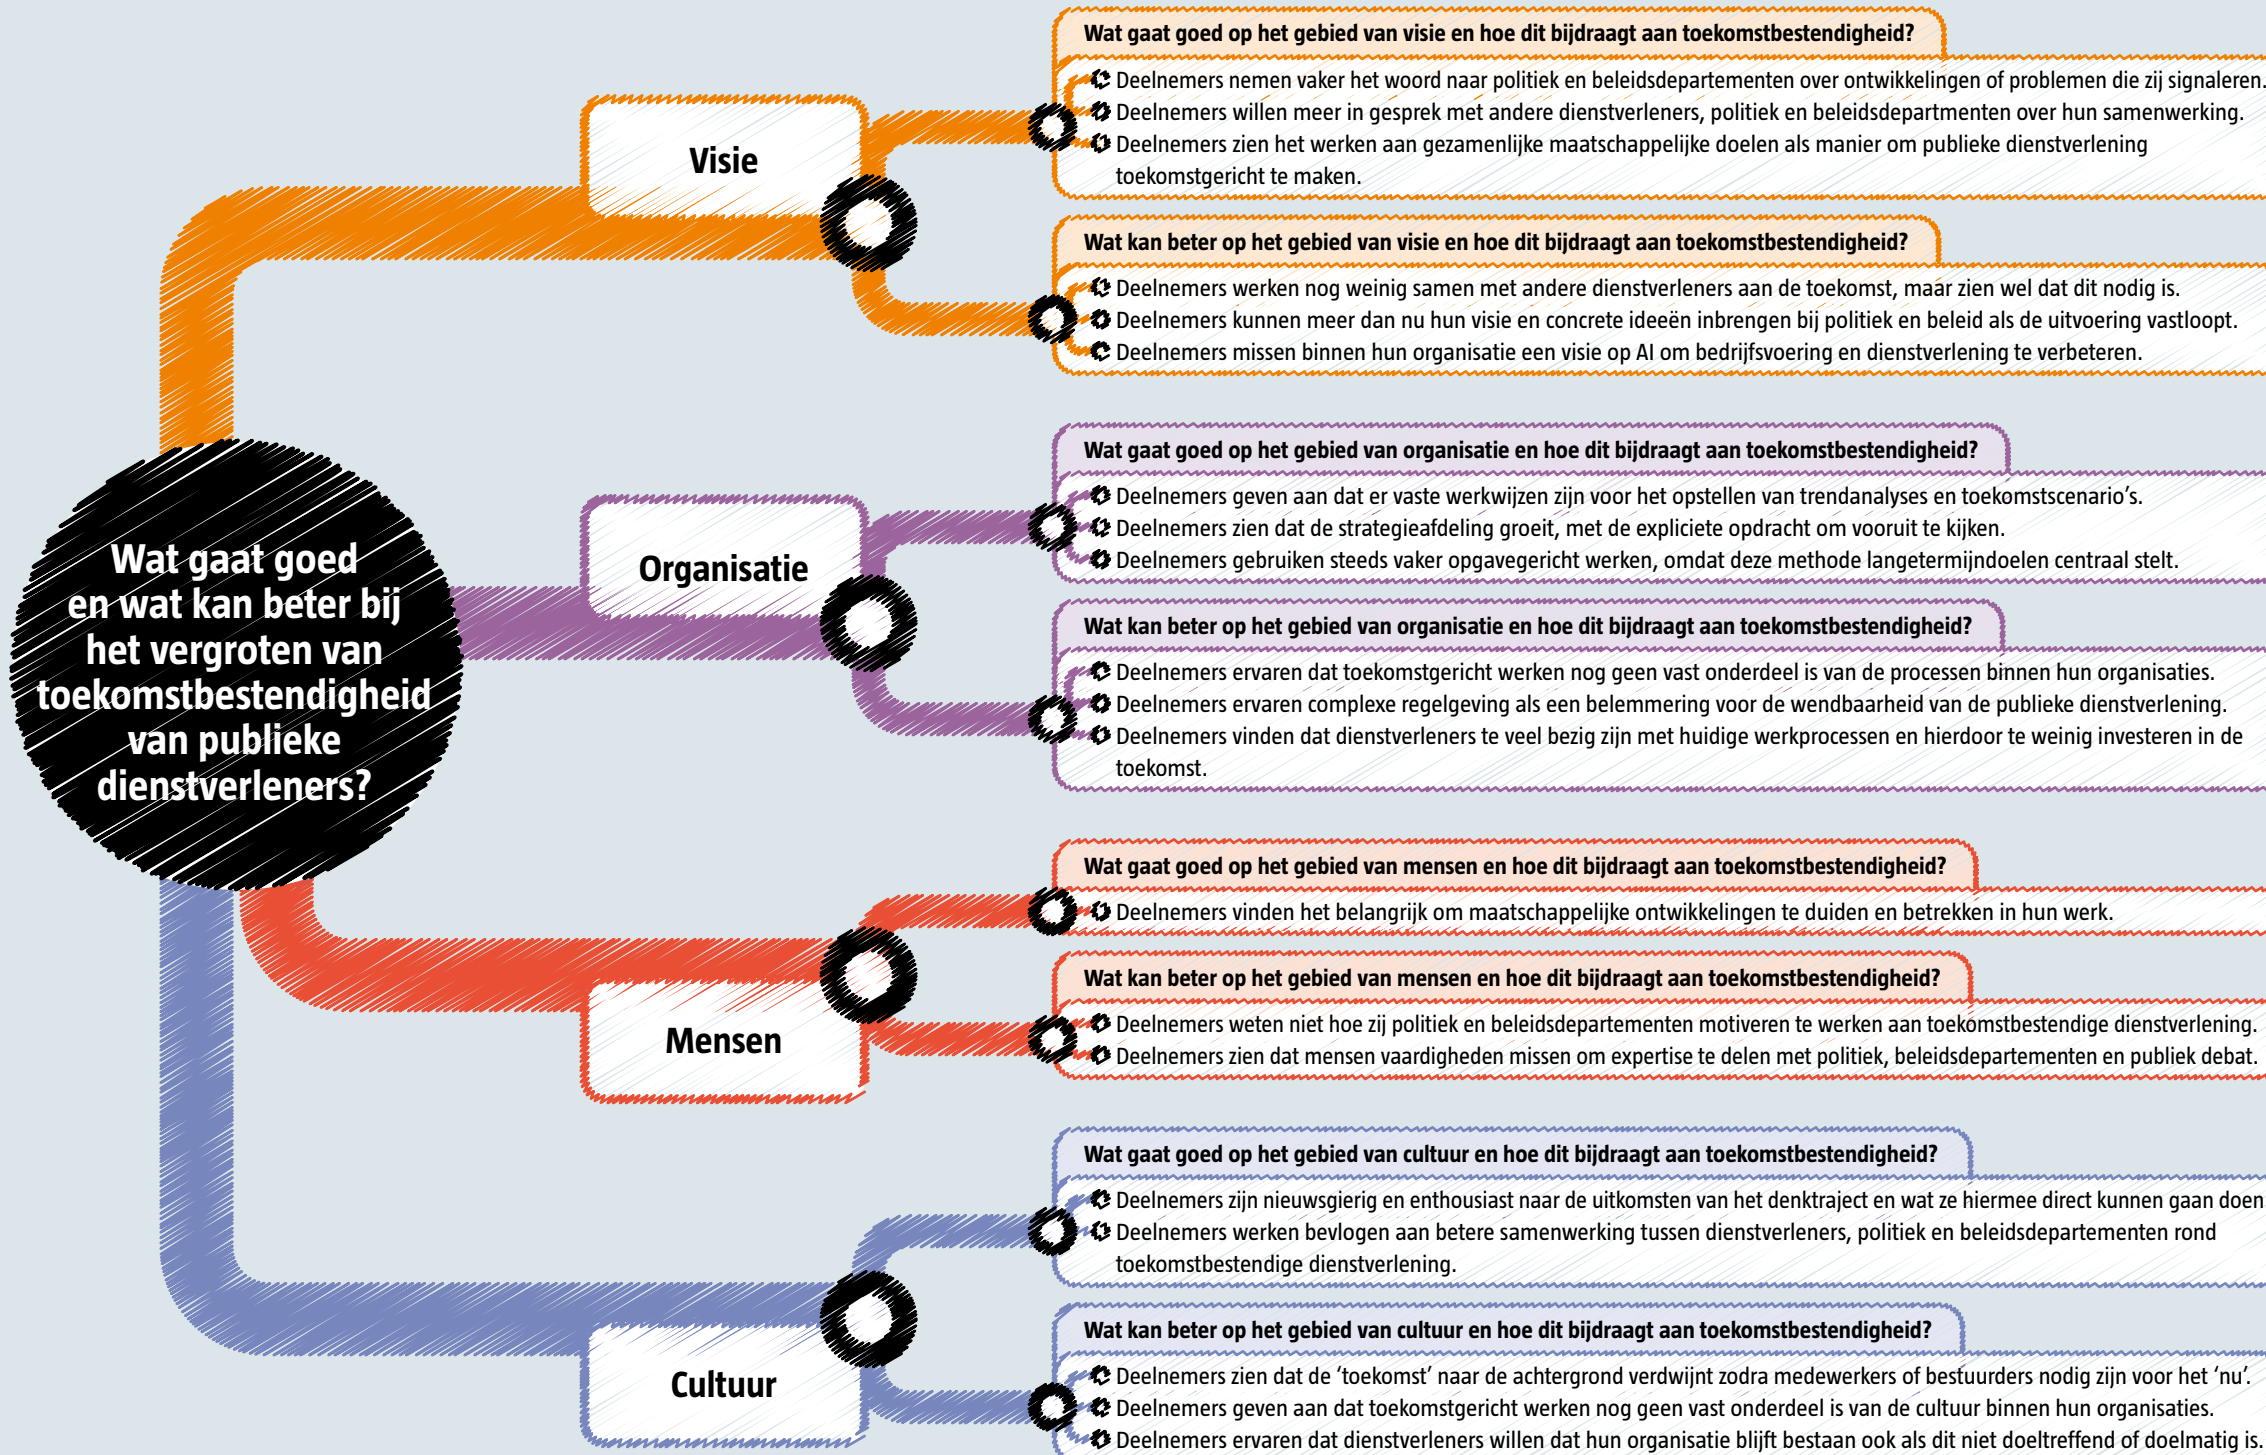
Wat gaat goed en wat kan beter bij het vergroten van toekomstbestendigheid van publieke dienstverleners?

Visie

Wat gaat goed op het gebied van visie en hoe dit bijdraagt aan toekomstbestendigheid?
Deelnemers nemen vaker het woord naar politiek en beleidsdepartementen over ontwikkelingen of problemen die zij signaleren.
Deelnemers willen meer in gesprek met andere dienstverleners, politiek en beleidsdepartmenten over hun samenwerking.
Deelnemers zien het werken aan gezamenlijke maatschappelijke doelen als manier om publieke dienstverlening toekomstgericht te maken.

Wat kan beter op het gebied van visie en hoe dit bijdraagt aan toekomstbestendigheid?
Deelnemers werken nog weinig samen met andere dienstverleners aan de toekomst, maar zien wel dat dit nodig is.
Deelnemers kunnen meer dan nu hun visie en concrete ideeën inbrengen bij politiek en beleid als de uitvoering vastloopt.
Deelnemers missen binnen hun organisatie een visie op AI om bedrijfsvoering en dienstverlening te verbeteren.

Organisatie

Wat gaat goed op het gebied van organisatie en hoe dit bijdraagt aan toekomstbestendigheid?
Deelnemers geven aan dat er vaste werkwijzen zijn voor het opstellen van trendanalyses en toekomstscenario's.
Deelnemers zien dat de strategieafdeling groeit, met de expliciete opdracht om vooruit te kijken.
Deelnemers gebruiken steeds vaker opgavegericht werken, omdat deze methode langetermijndoelen centraal stelt.

Wat kan beter op het gebied van organisatie en hoe dit bijdraagt aan toekomstbestendigheid?
Deelnemers ervaren dat toekomstgericht werken nog geen vast onderdeel is van de processen binnen hun organisaties.
Deelnemers ervaren complexe regelgeving als een belemmering voor de wendbaarheid van de publieke dienstverlening.
Deelnemers vinden dat dienstverleners te veel bezig zijn met huidige werkprocessen en hierdoor te weinig investeren in de toekomst.

Mensen

Wat gaat goed op het gebied van mensen en hoe dit bijdraagt aan toekomstbestendigheid?
Deelnemers vinden het belangrijk om maatschappelijke ontwikkelingen te duiden en betrekken in hun werk.

Wat kan beter op het gebied van mensen en hoe dit bijdraagt aan toekomstbestendigheid?
Deelnemers weten niet hoe zij politiek en beleidsdepartementen motiveren te werken aan toekomstbestendige dienstverlening.
Deelnemers zien dat mensen vaardigheden missen om expertise te delen met politiek, beleidsdepartementen en publiek debat.

Cultuur

Wat gaat goed op het gebied van cultuur en hoe dit bijdraagt aan toekomstbestendigheid?
Deelnemers zijn nieuwsgierig en enthousiast naar de uitkomsten van het denktraject en wat ze hiermee direct kunnen gaan doen
Deelnemers werken bevlogen aan betere samenwerking tussen dienstverleners, politiek en beleidsdepartementen rond toekomstbestendige dienstverlening.

Wat kan beter op het gebied van cultuur en hoe dit bijdraagt aan toekomstbestendigheid?
Deelnemers zien dat de 'toekomst' naar de achtergrond verdwijnt zodra medewerkers of bestuurders nodig zijn voor het 'nu'.
Deelnemers geven aan dat toekomstgericht werken nog geen vast onderdeel is van de cultuur binnen hun organisaties.
Deelnemers ervaren dat dienstverleners willen dat hun organisatie blijft bestaan ook als dit niet doeltreffend of doelmatig is.